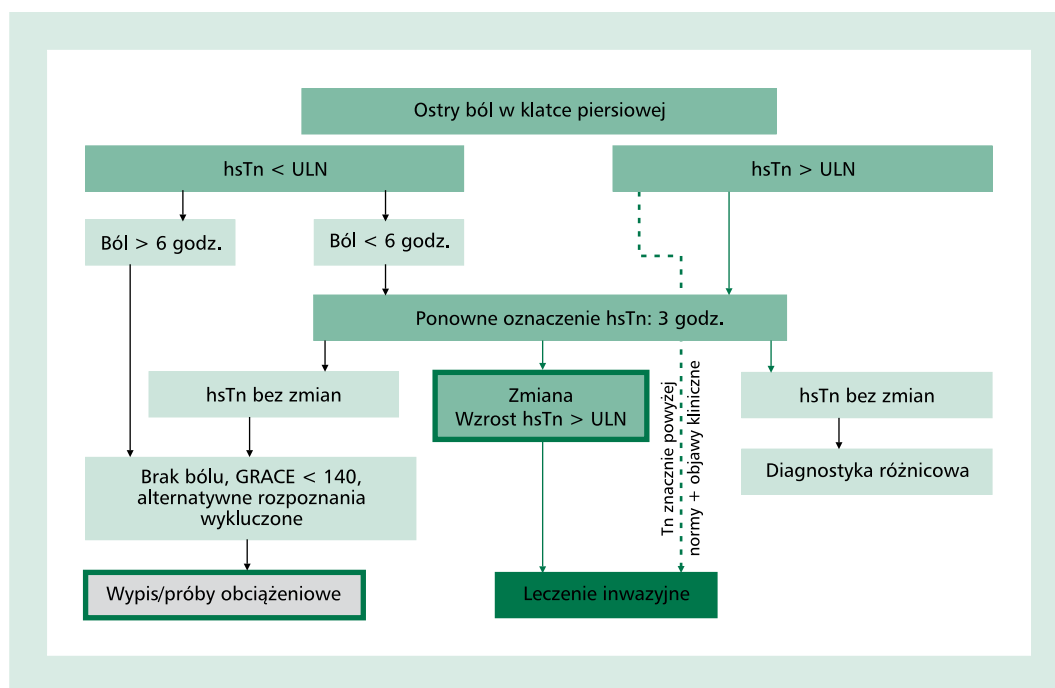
Ostry ból w klatce piersiowej

hsTn < ULN

hsTn > ULN

Ból > 6 godz.

Ból < 6 godz.

Ponowne oznaczenie hsTn: 3 godz.

hsTn bez zmian

Zmiana
Wzrost hsTn > ULN

Tn znacznie powyżej normy + objawy kliniczne

hsTn bez zmian

Diagnostyka różnicowa

Brak bólu, GRACE < 140, alternatywne rozpoznania wykluczone

Wypis/próby obciążeniowe

Leczenie inwazyjne